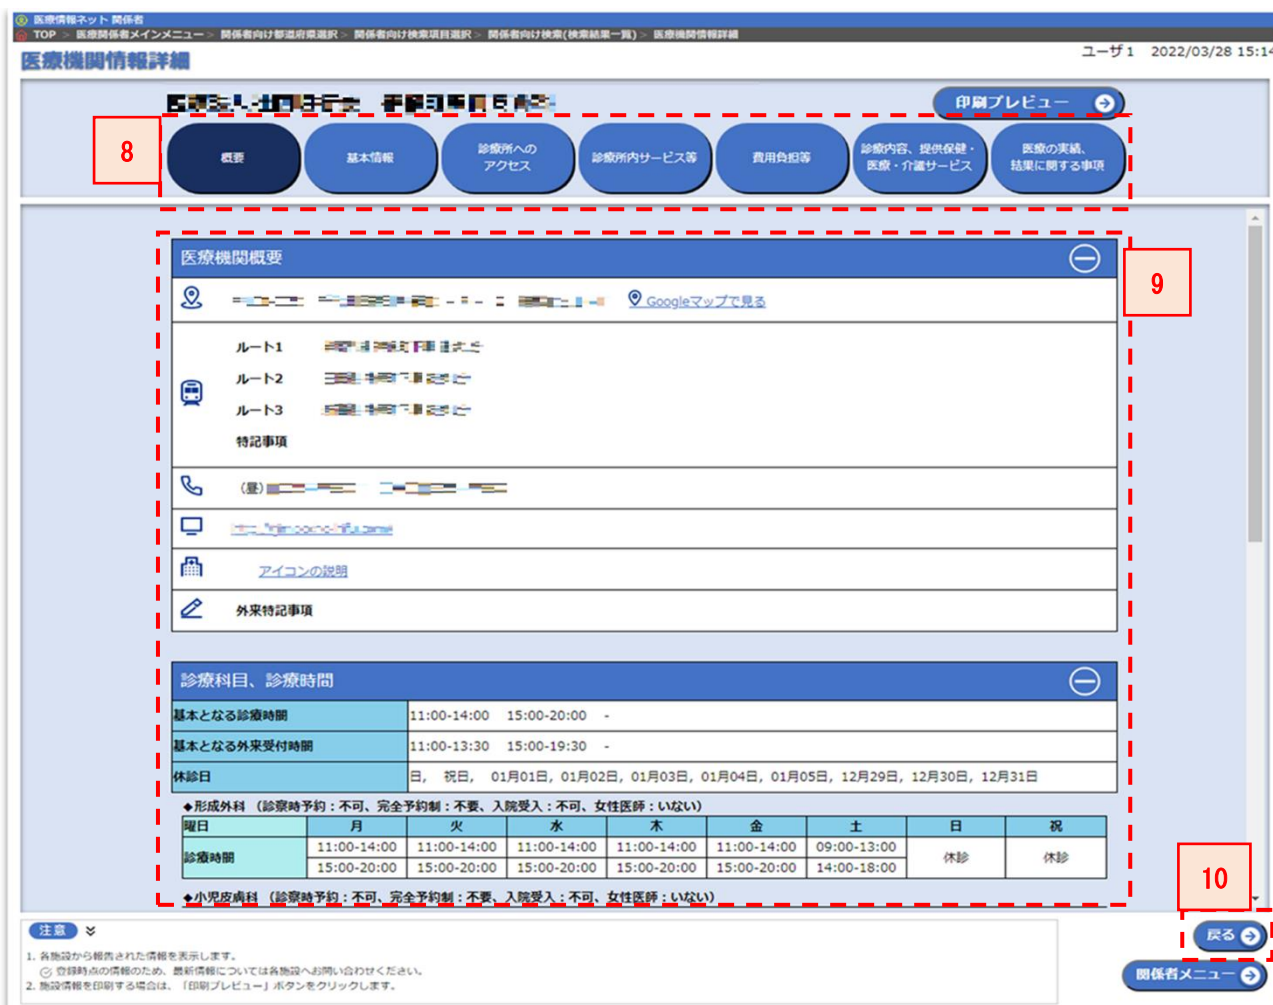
医療情報ネット 関係者

TOP > 医療関係者メインメニュー > 関係者向け都道府県選択 > 関係者向け検索項目選択 > 関係者向け検索(検索結果一覧) > 医療機関情報詳細

医療機関情報詳細

ユーザ1 2022/03/28 15:1

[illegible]

印刷プレビュー

8

概要 | 基本情報 | 診療所へのアクセス | 診療所内サービス等 | 費用負担等 | 診療内容、提供保健・医療・介護サービス | 医療の実績、結果に関する事項

医療機関概要

9

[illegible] Googleマップで見る

ルート1 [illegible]
ルート2 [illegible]
ルート3 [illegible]
特記事項

(昼)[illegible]

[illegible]

アイコンの説明

外来特記事項

診療科目、診療時間

| 基本となる診療時間 | 11:00-14:00 15:00-20:00 - |
|---|---|
| 基本となる外来受付時間 | 11:00-13:30 15:00-19:30 - |
| 休診日 | 日、 祝日、 01月01日、01月02日、01月03日、01月04日、01月05日、12月29日、12月30日、12月31日 |

◆形成外科 (診療時予約：不可、完全予約制：不要、入院受入：不可、女性医師：いない)

| 曜日 | 月 | 火 | 水 | 木 | 金 | 土 | 日 | 祝 |
|---|---|---|---|---|---|---|---|---|
| 診療時間 | 11:00-14:00 15:00-20:00 | 11:00-14:00 15:00-20:00 | 11:00-14:00 15:00-20:00 | 11:00-14:00 15:00-20:00 | 11:00-14:00 15:00-20:00 | 09:00-13:00 14:00-18:00 | 休診 | 休診 |

◆小児皮膚科 (診療時予約：不可、完全予約制：不要、入院受入：不可、女性医師：いない)

10

注意

1. 各施設から報告された情報を表示します。
登録時点の情報のため、最新情報については各施設へお問い合わせください。
2. 施設情報を印刷する場合は、「印刷プレビュー」ボタンをクリックします。

戻る

関係者メニュー